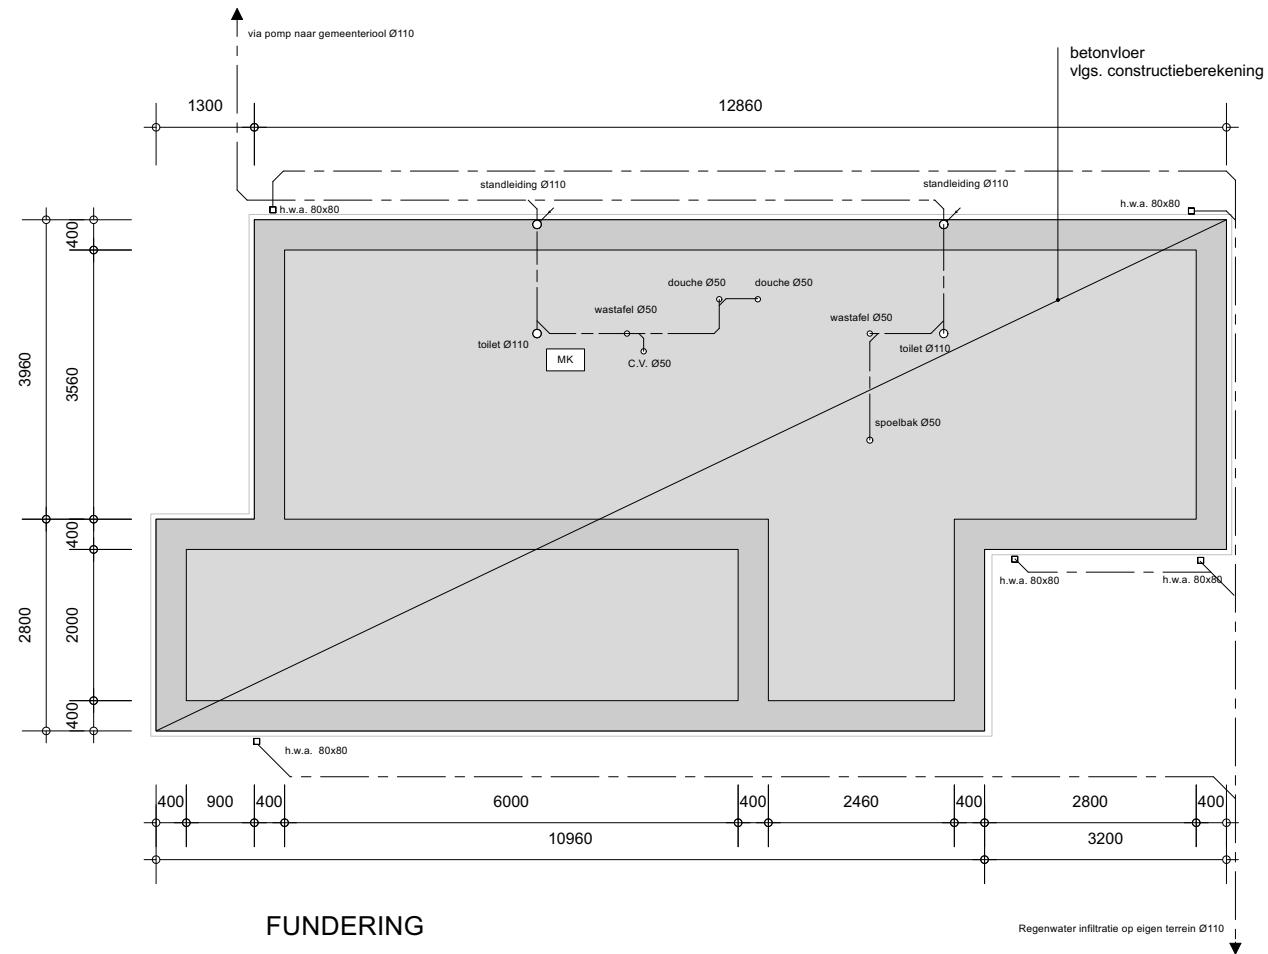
via pomp naar gemeenteriool Ø110

betonvloer
vlgs. constructieberekening

1300
12860

standleiding Ø110
standleiding Ø110
h.w.a. 80x80
h.w.a. 80x80

douche Ø50
douche Ø50
wastafel Ø50
wastafel Ø50
toilet Ø110
toilet Ø110
MK
C.V. Ø50
spoelbak Ø50

3960
400
3560
400
2800
2000
400

h.w.a. 80x80
h.w.a. 80x80
h.w.a. 80x80

400
900
400
6000
400
2460
400
2800
400
10960
3200

FUNDERING

Regenwater infiltratie op eigen terrein Ø110